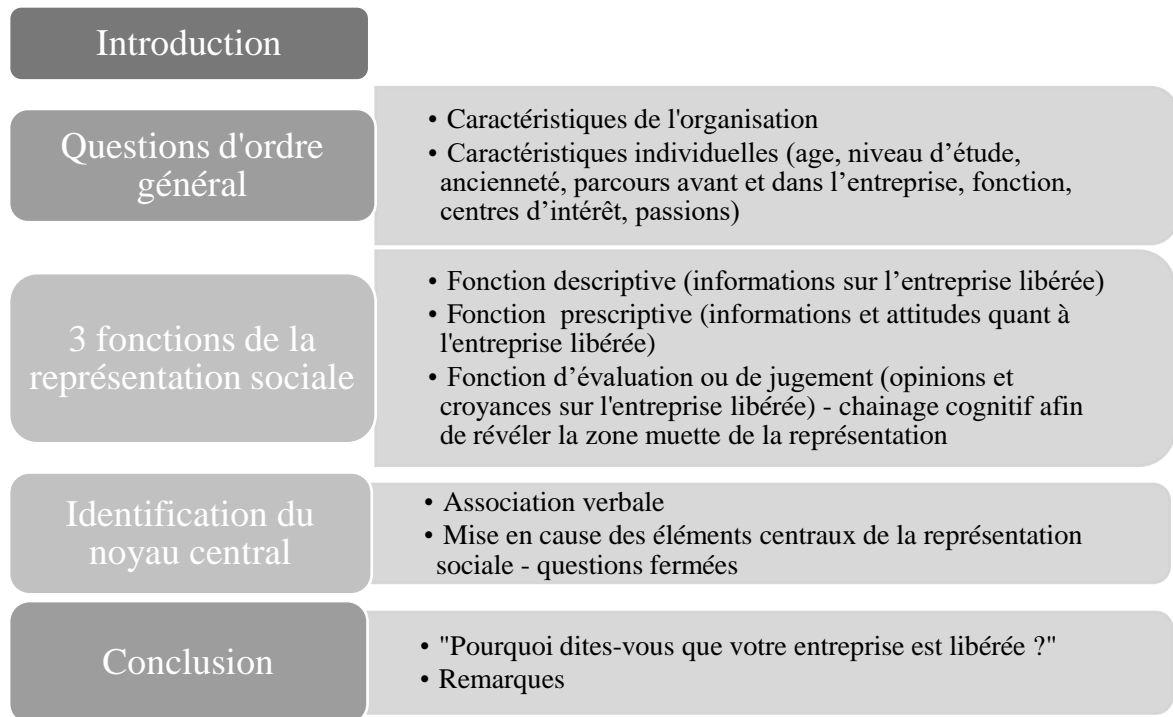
Introduction

Questions d'ordre général

• Caractéristiques de l'organisation
• Caractéristiques individuelles (age, niveau d'étude, ancienneté, parcours avant et dans l'entreprise, fonction, centres d'intérêt, passions)

3 fonctions de la représentation sociale

• Fonction descriptive (informations sur l'entreprise libérée)
• Fonction prescriptive (informations et attitudes quant à l'entreprise libérée)
• Fonction d'évaluation ou de jugement (opinions et croyances sur l'entreprise libérée) - chainage cognitif afin de révéler la zone muette de la représentation

Identification du noyau central

• Association verbale
• Mise en cause des éléments centraux de la représentation sociale - questions fermées

Conclusion

• "Pourquoi dites-vous que votre entreprise est libérée ?"
• Remarques